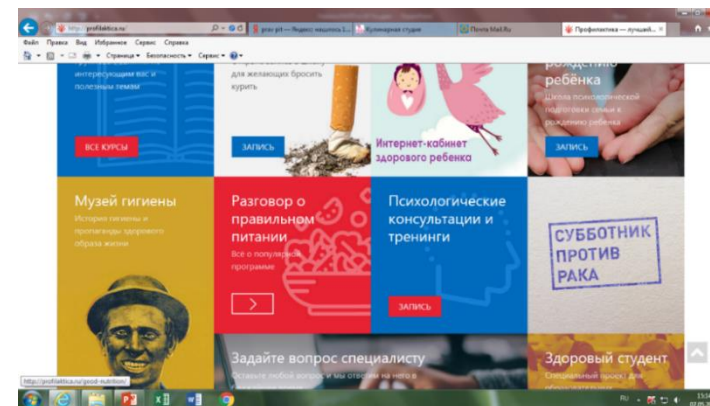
http://profilaktica.ru/
Профилактика — лучший...
Почта Mail.Ru
Кулинарная студия
Файл Правка Вид Избранное Сервис Справка
Страница Безопасность Сервис

интересующим вас и полезным темам
ВСЕ КУРСЫ

для желающих бросить курить
ЗАПИСЬ

Интернет-кабинет здорового ребенка

рождение ребенка
Школа психологической подготовки семьи к рождению ребенка
ЗАПИСЬ

Музей гигиены
История гигиены и пропаганды здорового образа жизни

Разговор о правильном питании
Все о популярной программе

Психологические консультации и тренинги
ЗАПИСЬ

СУББОТНИК ПРОТИВ РАКА

Задайте вопрос специалисту
Оставьте любой вопрос и мы ответим на него в

Здоровый студент

http://profilaktica.ru/good-nutrition/
RU